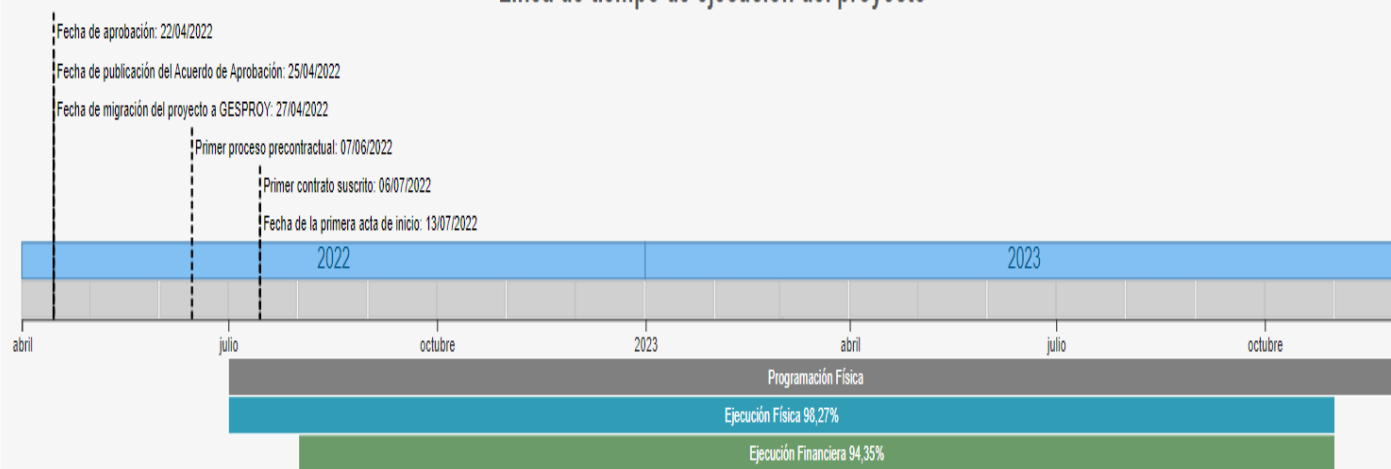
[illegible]

Fecha de aprobación: 22/04/2022

Fecha de publicación del Acuerdo de Aprobación: 25/04/2022

Fecha de migración del proyecto a GESPROY: 27/04/2022

Primer proceso precontractual: 07/06/2022

Primer contrato suscrito: 06/07/2022

Fecha de la primera acta de inicio: 13/07/2022

2022

2023

abril

julio

octubre

2023

abril

julio

octubre

Programación Física

Ejecución Física 98,27%

Ejecución Financiera 94,35%